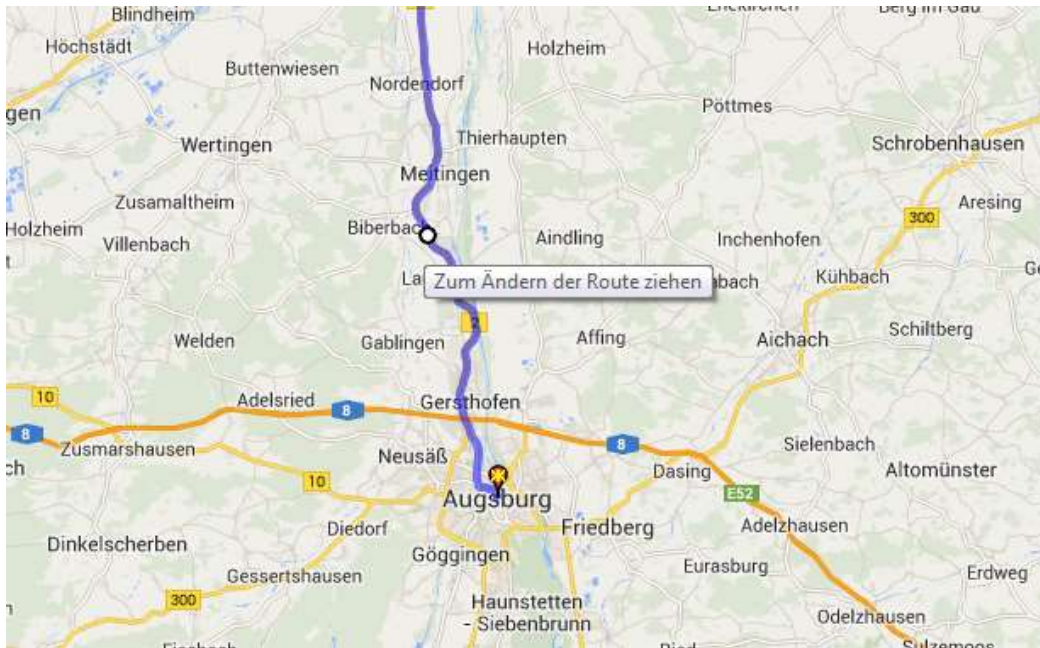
Blindheim
Höchstädt
Buttenwiesen
Holzheim
Berg im Gau
gen
Nordendorf
Pöttmes
Wertingen
Thierhaupten
Schrobenhausen
Meitingen
Zusamaltheim
300
Aresing
Holzheim
Villenbach
Biberbach
Aindling
Inchenhofen
La
Zum Ändern der Route ziehen
bach
Kühbach
2
Welden
Gablingen
Affing
Aichach
Schiltberg
10
Adelsried
8
Gersthofen
8
Zusmarshausen
8
Sielenbach
Neusäß
Dasing
Altomünster
10
E52
Augsburg
Diedorf
Friedberg
Adelzhausen
Dinkelscherben
Göggingen
Gessertshausen
Eurasburg
Erdweg
300
Haunstetten - Siebenbrunn
Odelzhausen